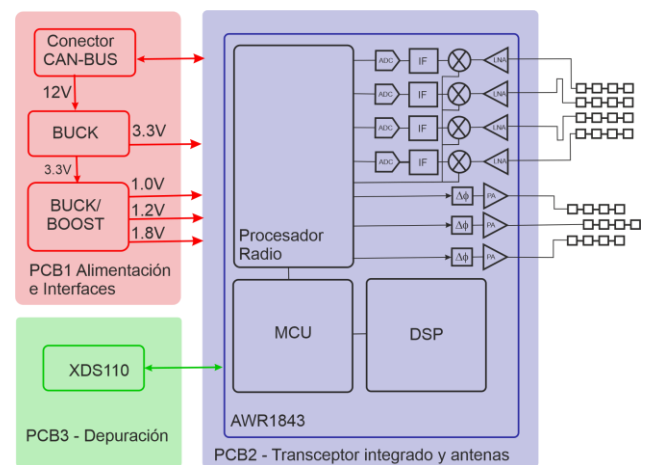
Conector CAN-BUS

12V

BUCK

3.3V

3.3V

BUCK/ BOOST

1.0V

1.2V

1.8V

PCB1 Alimentación e Interfaces

Procesador Radio

ADC

IF

LNA

ADC

IF

LNA

ADC

IF

LNA

ADC

IF

LNA

$\Delta\phi$

PA

$\Delta\phi$

PA

$\Delta\phi$

PA

MCU

DSP

AWR1843

XDS110

PCB3 - Depuración

PCB2 - Transceptor integrado y antenas